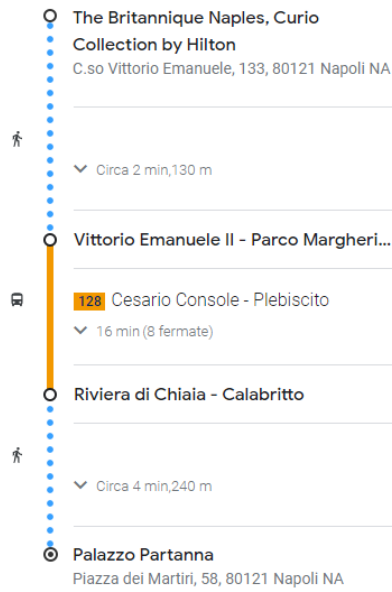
The Britannique Naples, Curio Collection by Hilton
C.so Vittorio Emanuele, 133, 80121 Napoli NA

Circa 2 min,130 m

Vittorio Emanuele II - Parco Margheri...

128 Cesario Console - Plebiscito
16 min (8 fermate)

Riviera di Chiaia - Calabritto

Circa 4 min,240 m

Palazzo Partanna
Piazza dei Martiri, 58, 80121 Napoli NA